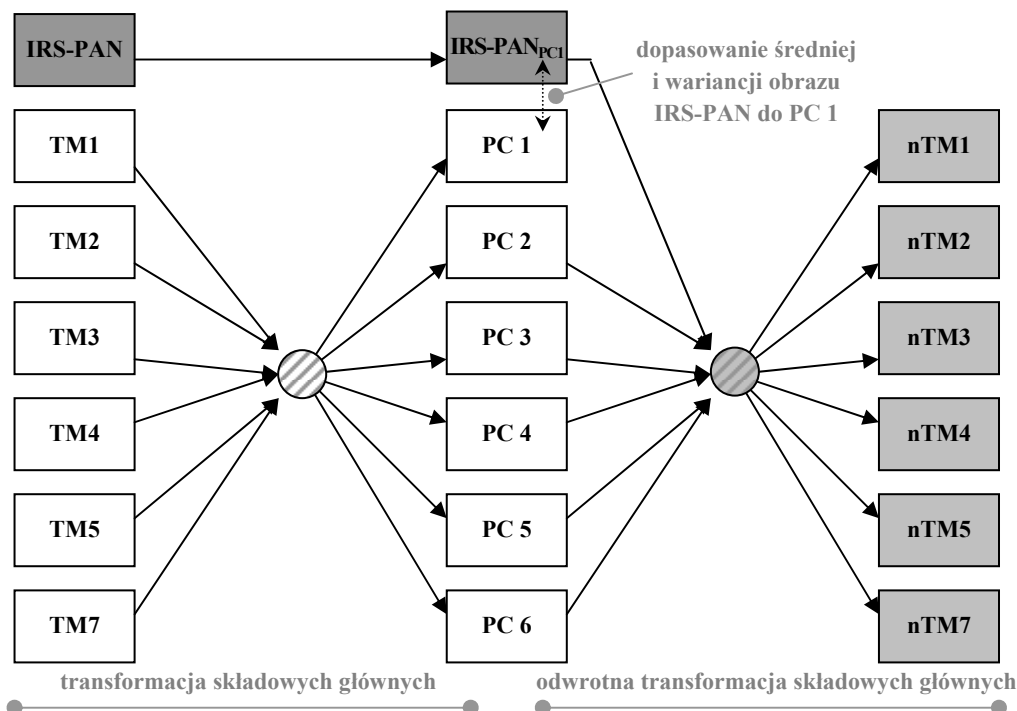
IRS-PAN

IRS-PAN$_{PC1}$

dopasowanie średniej i wariancji obrazu IRS-PAN do PC 1

TM1

TM2

TM3

TM4

TM5

TM7

PC 1

PC 2

PC 3

PC 4

PC 5

PC 6

nTM1

nTM2

nTM3

nTM4

nTM5

nTM7

transformacja składowych głównych

odwrotna transformacja składowych głównych